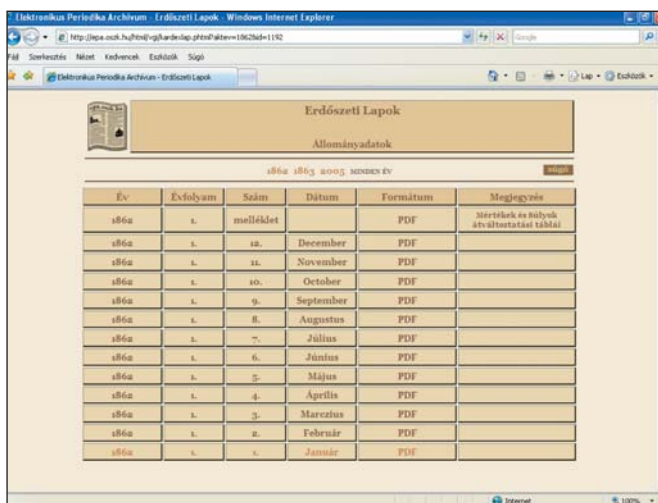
Elektronikus Periodika Archívum - Erdészeti Lapok - Windows Internet Explorer

http://epa.oszk.hu/html/vgi/kardexlap.phtml?aktev=1862&id=1192

Google

Fájl Szerkesztés Nézet Kedvencek Eszközök Súgó

Elektronikus Periodika Archívum - Erdészeti Lapok

Lap Eszközök

Erdészeti Lapok

Állományadatok

1862 1863 2005 MINDEN ÉV

vissza

| Év | Évfolyam | Szám | Dátum | Formátum | Megjegyzés |
|---|---|---|---|---|---|
| 1862 | 1. | melléklet | | PDF | Mértékek és Súlyok átváltoztatási táblái |
| 1862 | 1. | 12. | December | PDF | |
| 1862 | 1. | 11. | November | PDF | |
| 1862 | 1. | 10. | October | PDF | |
| 1862 | 1. | 9. | September | PDF | |
| 1862 | 1. | 8. | Augustus | PDF | |
| 1862 | 1. | 7. | Július | PDF | |
| 1862 | 1. | 6. | Június | PDF | |
| 1862 | 1. | 5. | Május | PDF | |
| 1862 | 1. | 4. | Április | PDF | |
| 1862 | 1. | 3. | Marczius | PDF | |
| 1862 | 1. | 2. | Február | PDF | |
| 1862 | 1. | 1. | Január | PDF | |

Internet

100%